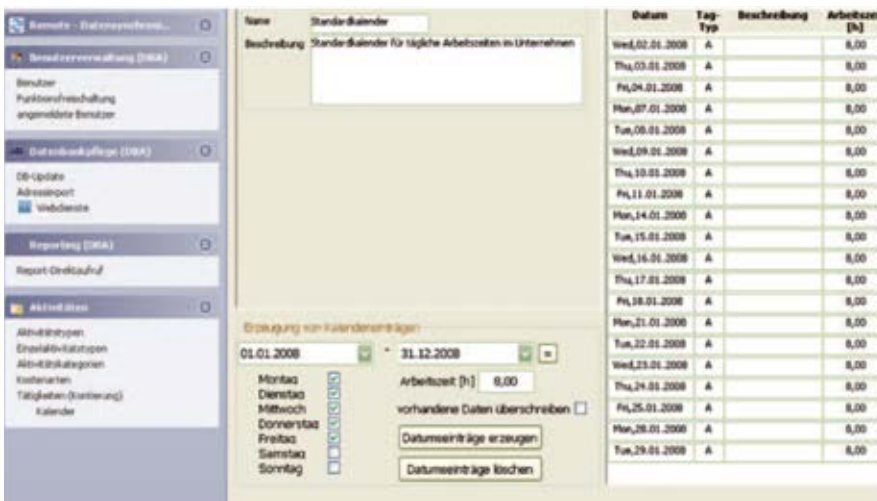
Remote - Datensynchroni...

Benutzerverwaltung (DBA)

Benutzer
Funktionsfreischaltung
angemeldete Benutzer

Datenbankpflege (DBA)

DB-Update
Adressimport
Webdienste

Reporting (DBA)

Report-Direktaufruf

Aktivitäten

Aktivitätstypen
Einzelaktivitätstypen
Aktivitätskategorien
Kostenarten
Tätigkeiten (Kontierung)
Kalender

Name Standardkalender

Beschreibung Standardkalender für tägliche Arbeitszeiten im Unternehmen

Erzeugung von Kalendereinträgen

01.01.2008 - 31.12.2008

Montag
Dienstag
Mittwoch
Donnerstag
Freitag
Samstag
Sonntag

Arbeitszeit [h] 8,00

vorhandene Daten überschreiben

Datumseinträge erzeugen

Datumseinträge löschen

| Datum | Tag-Typ | Beschreibung | Arbeitszeit [h] |
|---|---|---|---|
| Wed,02.01.2008 | A | | 8,00 |
| Thu,03.01.2008 | A | | 8,00 |
| Fri,04.01.2008 | A | | 8,00 |
| Mon,07.01.2008 | A | | 8,00 |
| Tue,08.01.2008 | A | | 8,00 |
| Wed,09.01.2008 | A | | 8,00 |
| Thu,10.01.2008 | A | | 8,00 |
| Fri,11.01.2008 | A | | 8,00 |
| Mon,14.01.2008 | A | | 8,00 |
| Tue,15.01.2008 | A | | 8,00 |
| Wed,16.01.2008 | A | | 8,00 |
| Thu,17.01.2008 | A | | 8,00 |
| Fri,18.01.2008 | A | | 8,00 |
| Mon,21.01.2008 | A | | 8,00 |
| Tue,22.01.2008 | A | | 8,00 |
| Wed,23.01.2008 | A | | 8,00 |
| Thu,24.01.2008 | A | | 8,00 |
| Fri,25.01.2008 | A | | 8,00 |
| Mon,28.01.2008 | A | | 8,00 |
| Tue,29.01.2008 | A | | 8,00 |